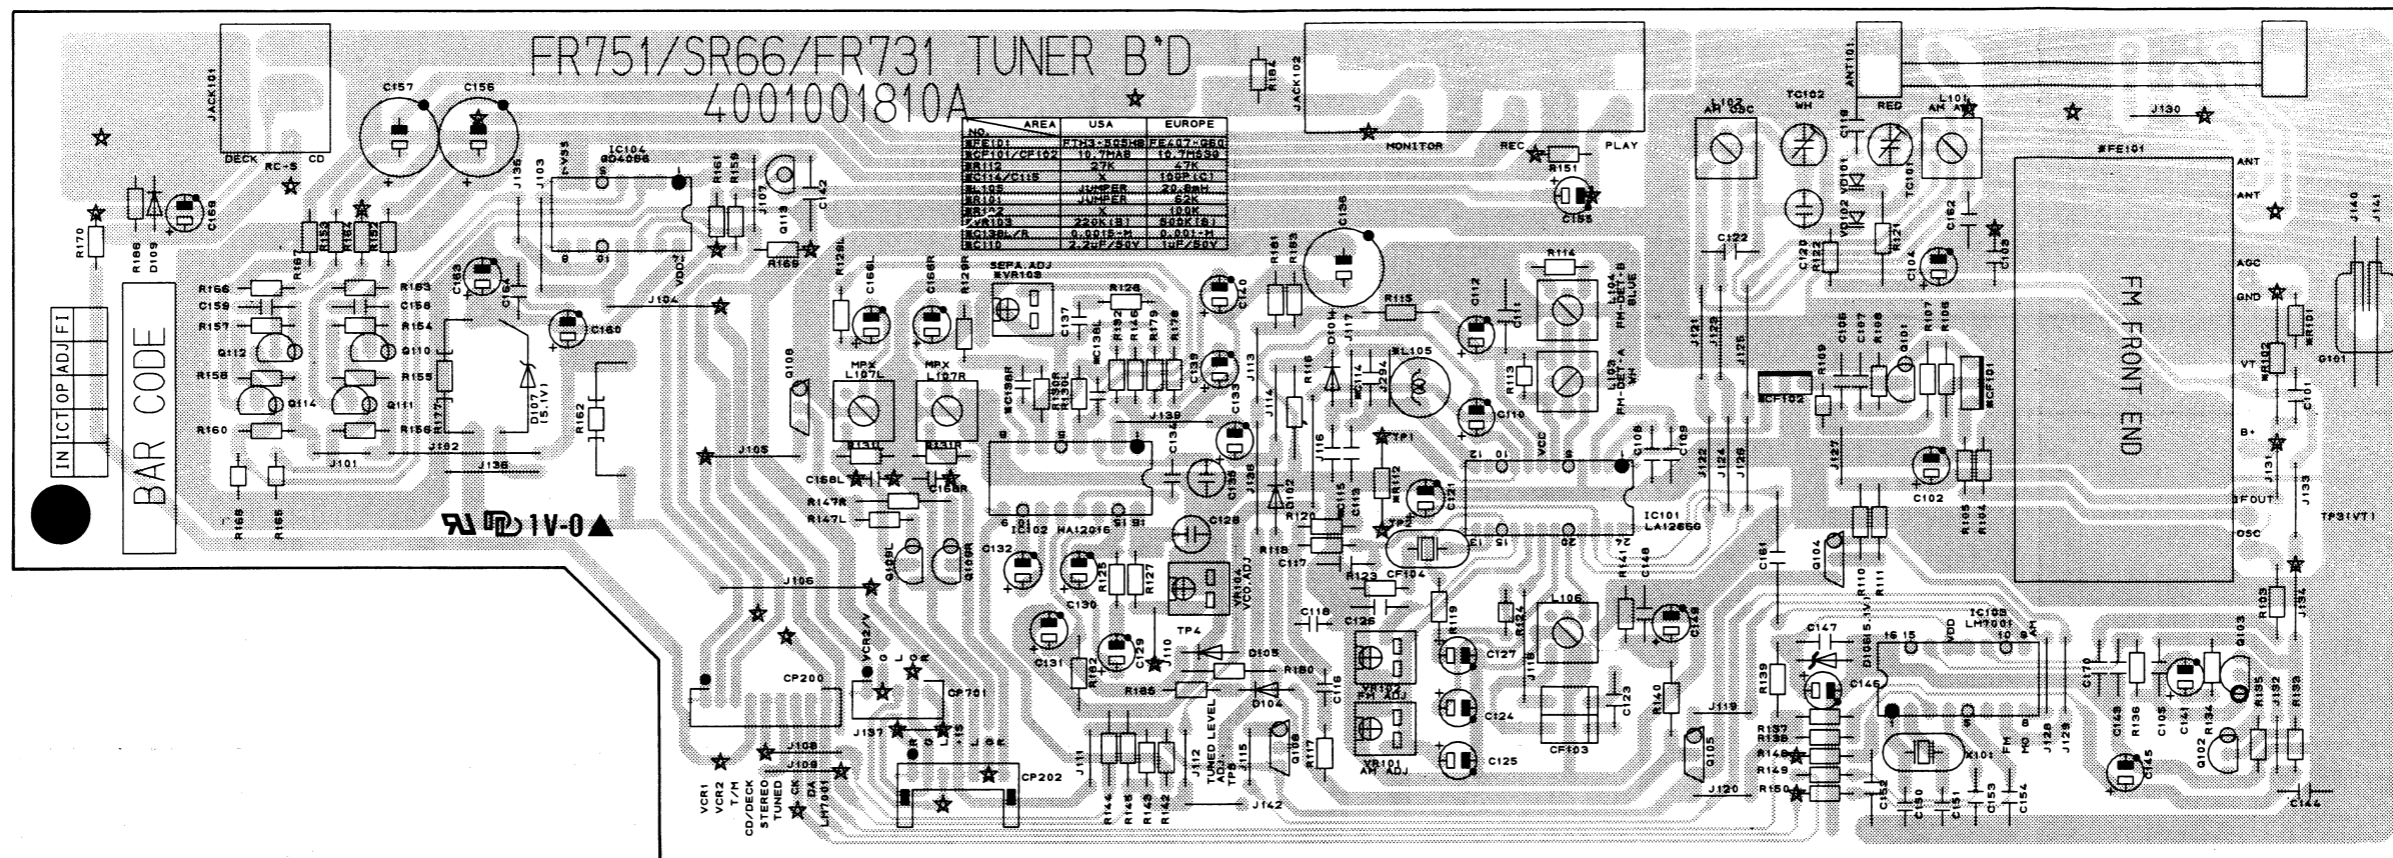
FR751/SR66/FR731 TUNER B'D
4001001810A

| NO. \ AREA | USA | EUROPE |
|---|---|---|
| ※FE101 | FTH3-505HB | FE407-G60 |
| ※CF101/CF102 | 10.7MAB | 10.7MS99 |
| ※R112 | 27K | 47K |
| ※C114/C115 | X | 100P(C) |
| ※L105 | JUMPER | 20.8mH |
| ※R101 | JUMPER | 62K |
| ※R102 | X | 100K |
| ※VR103 | 220K(B) | 500K(B) |
| ※C138L/R | 0.0015-M | 0.001-M |
| ※C110 | 2.2uF/50V | 1uF/50V |

JACK101
DECK CD
RC-5
C157 C156
JACK102
MONITOR
REC PLAY
ANT101
RED
L102 AM OSC
TC102 WH
L101 AM ANT
J130
※FE101
ANT
ANT
AGC
GND
VT
B+
IFOUT
OSC
FM FRONT END
IC104 BD4066
IC102 HA12016
IC101 LA1265G
IC103 LM7001
SEPA.ADJ ※VR103
MPX L107L
MPX L107R
L104 FM-DET-B BLUE
L103 FM-DET-A WH
※L105
※CF102
※CF101
CF104
CF103
VR104 VCO.ADJ
VR102 FM ADJ
VR101 AM ADJ
TP1 TP2 TP4
TP3(VT)
TUNED LEVEL ADJ. TP5
D107 (5.1V)
D108(5.1V)
X101
BAR CODE
IN ICT OP ADJ FI
1V-0
CP200 CP201 CP202
VCR1 VCR2 T/M CD/DECK STEREO TUNED CE CK DA LM7001
VCR2/V
J101 J102 J103 J104 J105 J106 J107 J108 J109 J110 J111 J112 J113 J114 J115 J116 J117 J118 J119 J120 J121 J122 J123 J124 J125 J126 J127 J128 J129 J131 J132 J133 J136 J137 J138 J139 J140 J141 J142
Q101 Q102 Q103 Q104 Q105 Q106 Q107 Q108 Q109L Q109R Q110 Q111 Q112 Q113 Q114
R170 R166 R158 R157 R156 R160 R168 R165 R167 R153 R152 R163 R155 R154 R159 R161 R162 R169 R171 R172 R184 R151 R128L R128R R126 R127 R125 R130L R130R R131L R131R R147L R147R R116 R115 R114 R113 R118 R119 R120 R121 R123 R124 R141 R140 R139 R137 R138 R148 R149 R150 R136 R134 R135 R133 R132 R103 R110 R111 R109 R108 R107 R106 R105 R104 R101 R102 R117 R143 R144 R145 R142 R146 R179 R178 R180 R185 R186 R181 R183
C159 C158 C163 C164 C160 C142 C155 C156 C166L C166R C137 C138L C138R C134 C135 C133 C139 C140 C112 C111 C110 C116 C115 C114 C117 C118 C121 C128 C132 C130 C131 C129 C126 C127 C124 C125 C123 C122 C119 C120 C104 C103 C102 C101 C105 C106 C107 C108 C109 C146 C147 C148 C149 C143 C144 C145 C141 C150 C151 C152 C153 C154 C161 C162 C168L C168R C170
D101 D102 D103 D104 D105 D109 D110 VD101 VD102 TC101